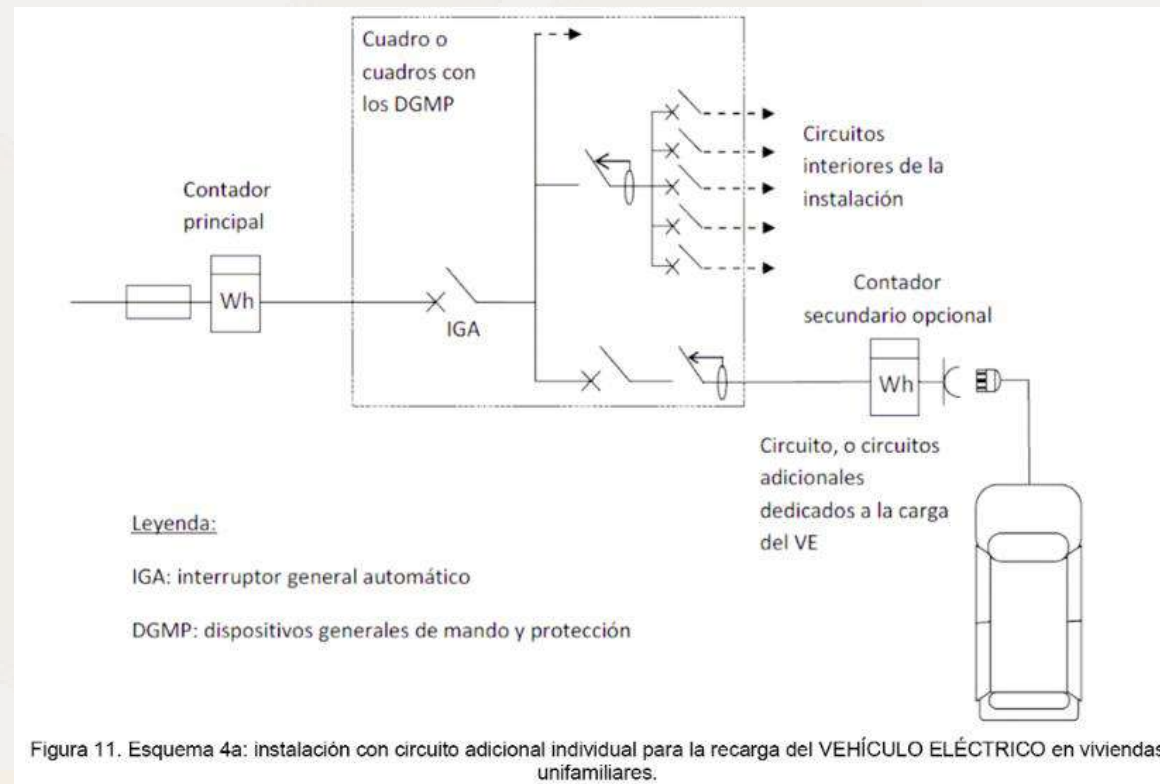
Cuadro o cuadros con los DGMP

Circuitos interiores de la instalación

Contador principal

Wh

IGA

Contador secundario opcional

Wh

Circuito, o circuitos adicionales dedicados a la carga del VE

Leyenda:

IGA: interruptor general automático

DGMP: dispositivos generales de mando y protección

Figura 11. Esquema 4a: instalación con circuito adicional individual para la recarga del VEHÍCULO ELÉCTRICO en viviendas unifamiliares.